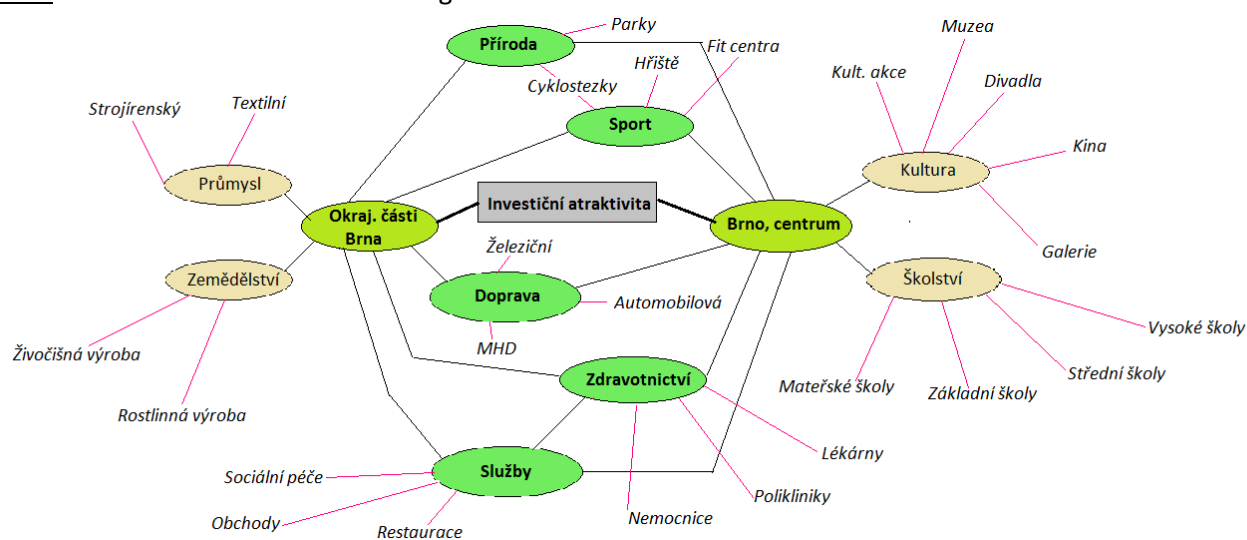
Parky
Příroda
Fit centra
Hřiště
Cyklostezky
Sport
Muzea
Kult. akce
Divadla
Kina
Kultura
Strojírenský
Textilní
Průmysl
Okraj. části Brna
Investiční atraktivita
Brno, centrum
Galerie
Zemědělství
Železiční
Doprava
Automobilová
Školství
Vysoké školy
Živočišná výroba
MHD
Mateřské školy
Střední školy
Zdravotnictví
Základní školy
Rostlinná výroba
Lékárny
Služby
Sociální péče
Poliklíniky
Obchody
Restaurace
Nemocnice